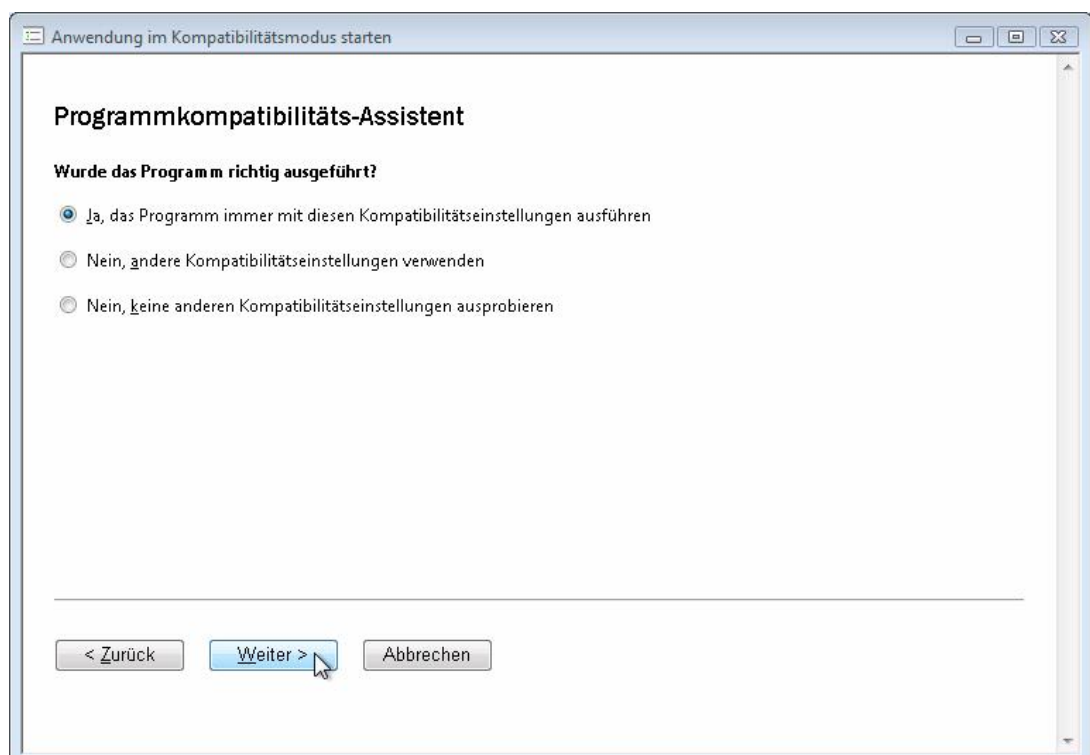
Anwendung im Kompatibilitätsmodus starten

Programmkompatibilitäts-Assistent

Wurde das Programm richtig ausgeführt?

Ja, das Programm immer mit diesen Kompatibilitätseinstellungen ausführen

Nein, andere Kompatibilitätseinstellungen verwenden

Nein, keine anderen Kompatibilitätseinstellungen ausprobieren

< Zurück

Weiter >

Abbrechen